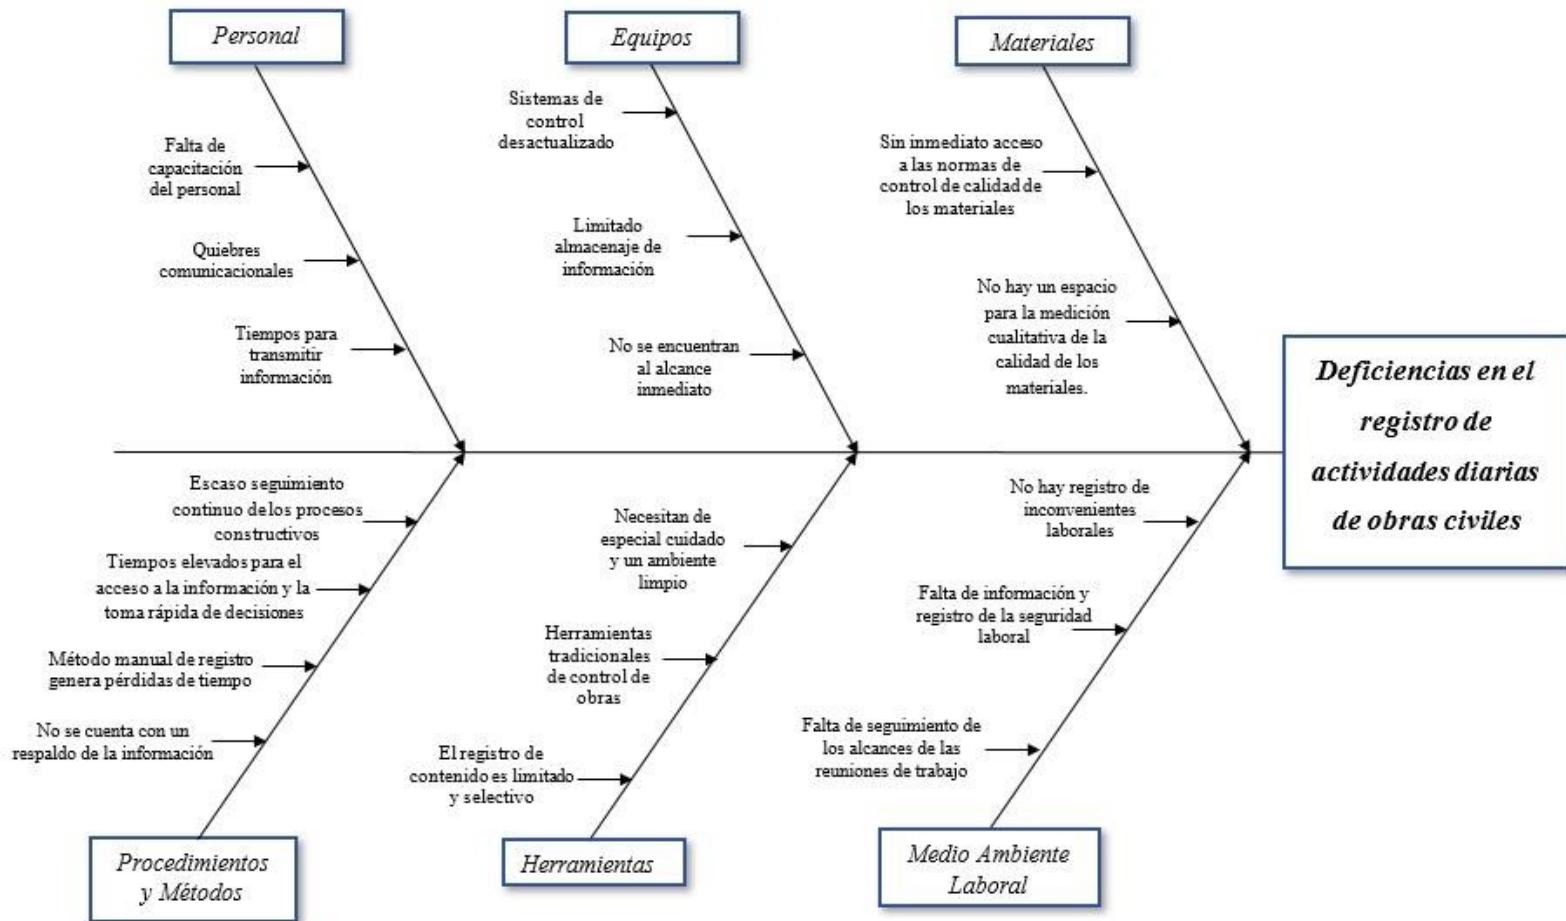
Personal

Falta de capacitación del personal

Quiebres comunicacionales

Tiempos para transmitir información

Equipos

Sistemas de control desactualizado

Limitado almacenaje de información

No se encuentran al alcance inmediato

Materiales

Sin inmediato acceso a las normas de control de calidad de los materiales

No hay un espacio para la medición cualitativa de la calidad de los materiales.

Deficiencias en el registro de actividades diarias de obras civiles

Escaso seguimiento continuo de los procesos constructivos

Tiempos elevados para el acceso a la información y la toma rápida de decisiones

Método manual de registro genera pérdidas de tiempo

No se cuenta con un respaldo de la información

Procedimientos y Métodos

Necesitan de especial cuidado y un ambiente limpio

Herramientas tradicionales de control de obras

El registro de contenido es limitado y selectivo

Herramientas

No hay registro de inconvenientes laborales

Falta de información y registro de la seguridad laboral

Falta de seguimiento de los alcances de las reuniones de trabajo

Medio Ambiente Laboral